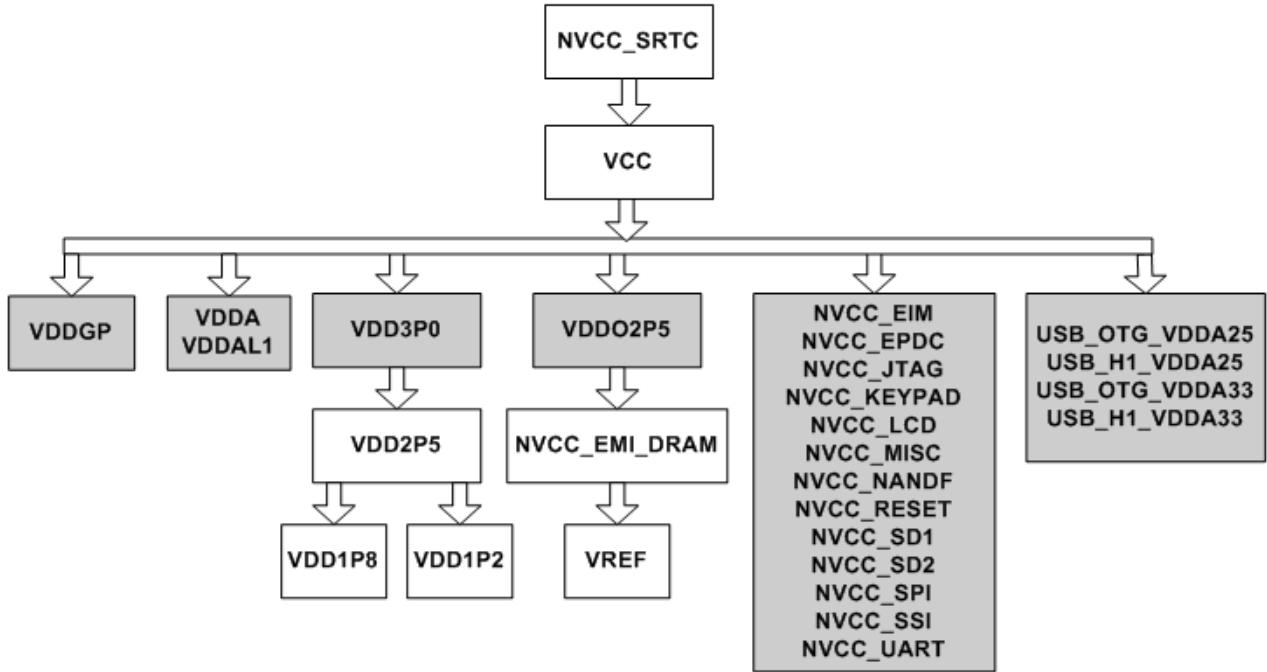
NVCC_SRTC

VCC

VDDGP

VDDA
VDDAL1

VDD3P0

VDD2P5

VDD1P8

VDD1P2

VDDO2P5

NVCC_EMI_DRAM

VREF

NVCC_EIM
NVCC_EPDC
NVCC_JTAG
NVCC_KEYPAD
NVCC_LCD
NVCC_MISC
NVCC_NANDF
NVCC_RESET
NVCC_SD1
NVCC_SD2
NVCC_SPI
NVCC_SSI
NVCC_UART

USB_OTG_VDDA25
USB_H1_VDDA25
USB_OTG_VDDA33
USB_H1_VDDA33